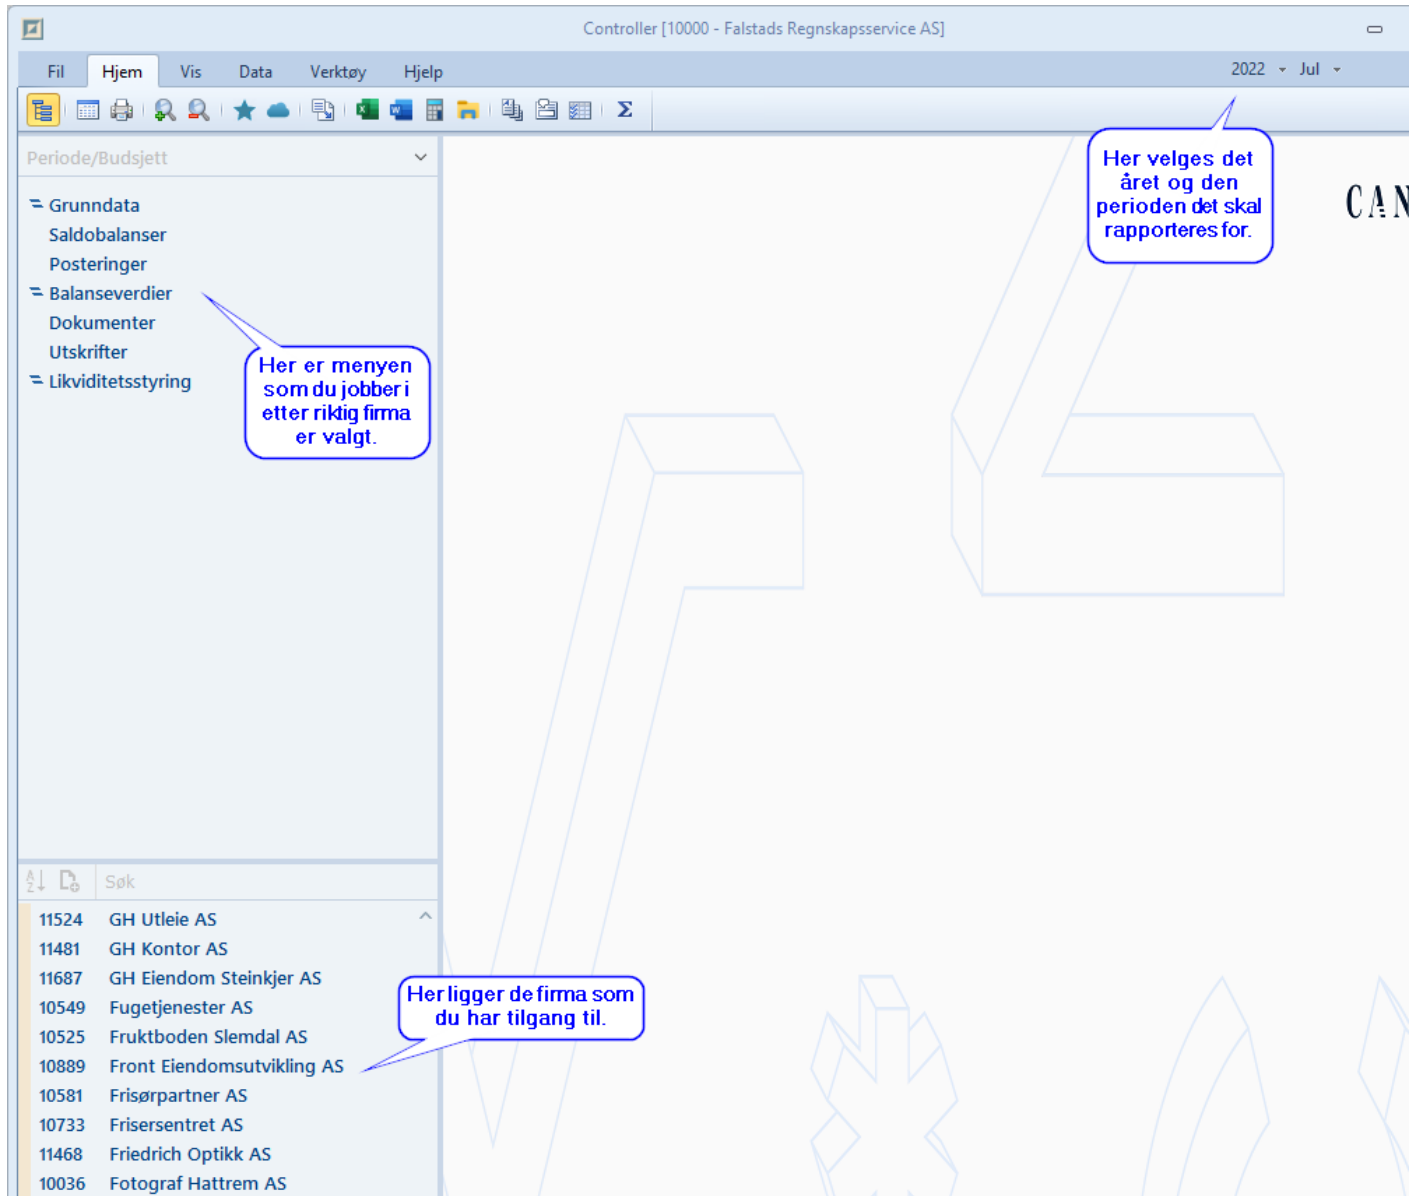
Controller [10000 - Falstads Regnskapsservice AS]

Fil Hjem Vis Data Verktøy Hjelp

2022 Jul

Σ

Periode/Budsjett

Grunndata
Saldobalanser
Posteringer
Balanseverdier
Dokumenter
Utskrifter
Likviditetsstyring

Her er menyen som du jobber i etter riktig firma er valgt.

Her velges det året og den perioden det skal rapporteres for.

CAN

Søk

| 11524 | GH Utleie AS |
|---|---|
| 11481 | GH Kontor AS |
| 11687 | GH Eiendom Steinkjer AS |
| 10549 | Fugetjenester AS |
| 10525 | Fruktboden Slemdal AS |
| 10889 | Front Eiendomsutvikling AS |
| 10581 | Frisørpartner AS |
| 10733 | Frisersentret AS |
| 11468 | Friedrich Optikk AS |
| 10036 | Fotograf Hattrem AS |

Her ligger de firma som du har tilgang til.